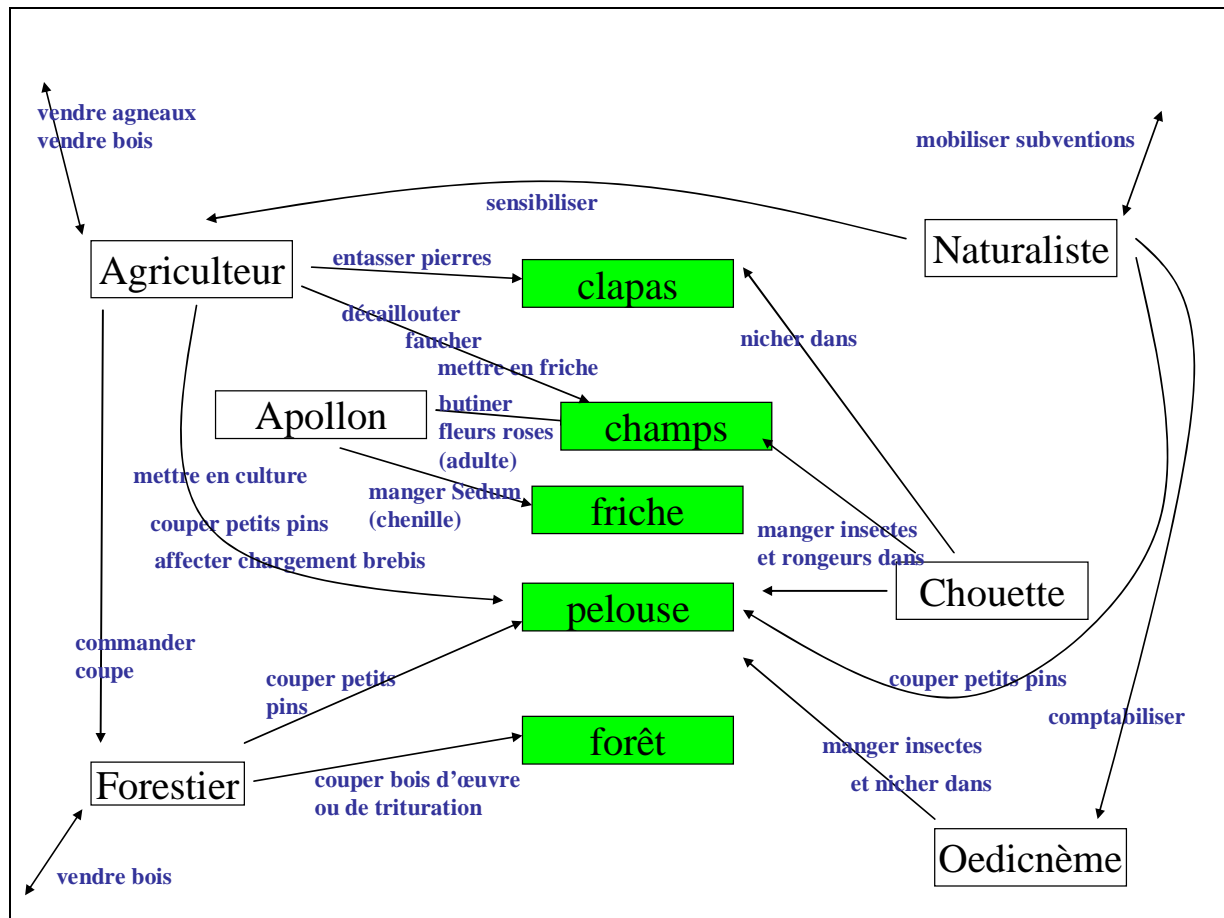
vendre agneaux
vendre bois

mobiliser subventions

sensibiliser

Agriculteur

Naturaliste

entasser pierres

clapas

décaillouter
faucher
mettre en friche

nicher dans

Apollon

butiner
fleurs roses
(adulte)

champs

mettre en culture

manger Sedum
(chenille)

friche

couper petits pins

affecter chargement brebis

manger insectes
et rongeurs dans

pelouse

Chouette

commander
coupe

couper petits
pins

couper petits pins

comptabiliser

forêt

manger insectes

et nicher dans

Forestier

couper bois d'œuvre
ou de trituration

Oedicnème

vendre bois